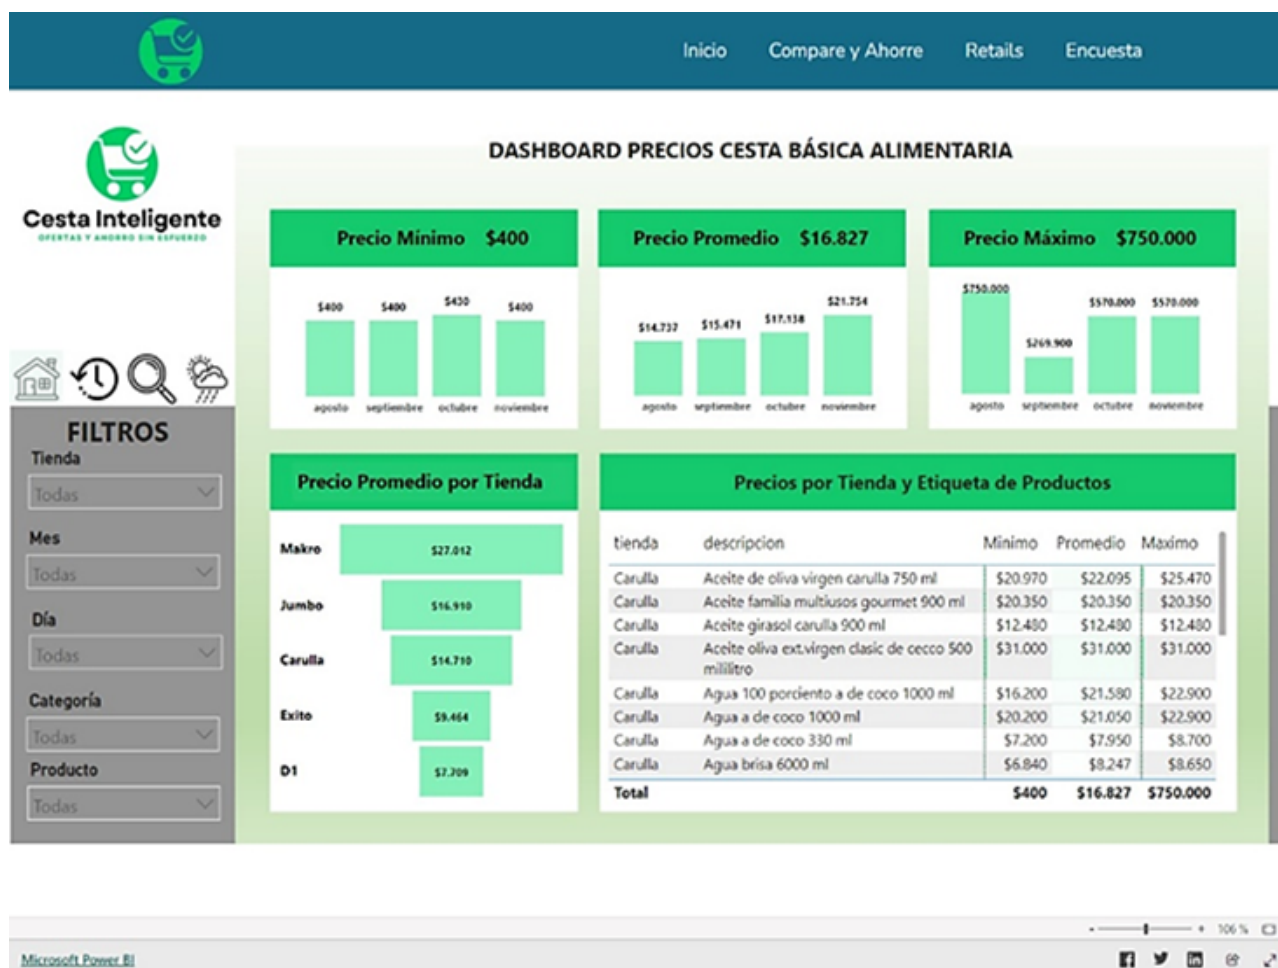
Inicio Compare y Ahorre Retails Encuesta

Cesta Inteligente
OFERTAS Y AHORRO SIN ESFUERZO

DASHBOARD PRECIOS CESTA BÁSICA ALIMENTARIA

Precio Mínimo $400

| $400 | $400 | $430 | $400 |
|---|---|---|---|
| agosto | septiembre | octubre | noviembre |

Precio Promedio $16.827

| $14.737 | $15.471 | $17.138 | $21.754 |
|---|---|---|---|
| agosto | septiembre | octubre | noviembre |

Precio Máximo $750.000

| $750.000 | $269.900 | $570.000 | $570.000 |
|---|---|---|---|
| agosto | septiembre | octubre | noviembre |

FILTROS
Tienda
Todas
Mes
Todas
Día
Todas
Categoría
Todas
Producto
Todas

Precio Promedio por Tienda

| Makro | $27.012 |
|---|---|
| Jumbo | $16.910 |
| Carulla | $14.710 |
| Exito | $9.464 |
| D1 | $7.709 |

Precios por Tienda y Etiqueta de Productos

| tienda | descripcion | Mínimo | Promedio | Maximo |
|---|---|---|---|---|
| Carulla | Aceite de oliva virgen carulla 750 ml | $20.970 | $22.095 | $25.470 |
| Carulla | Aceite familia multiusos gourmet 900 ml | $20.350 | $20.350 | $20.350 |
| Carulla | Aceite girasol carulla 900 ml | $12.480 | $12.480 | $12.480 |
| Carulla | Aceite oliva ext.virgen clasic de cecco 500 mililitro | $31.000 | $31.000 | $31.000 |
| Carulla | Agua 100 porciento a de coco 1000 ml | $16.200 | $21.580 | $22.900 |
| Carulla | Agua a de coco 1000 ml | $20.200 | $21.050 | $22.900 |
| Carulla | Agua a de coco 330 ml | $7.200 | $7.950 | $8.700 |
| Carulla | Agua brisa 6000 ml | $6.840 | $8.247 | $8.650 |
| Total | | $400 | $16.827 | $750.000 |

106 %
Microsoft Power BI